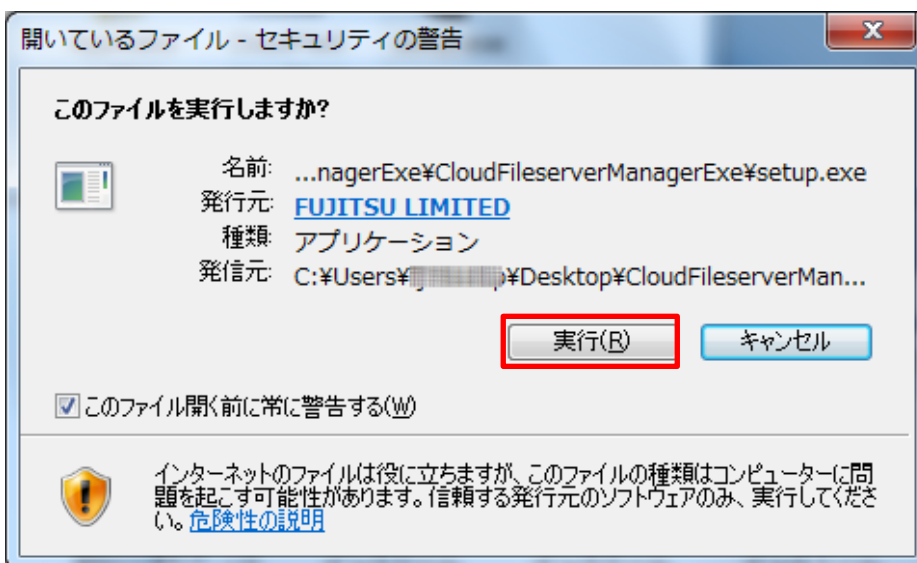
開いているファイル - セキュリティの警告

このファイルを実行しますか?

名前: ...nagerExe¥CloudFileserverManagerExe¥setup.exe
発行元: FUJITSU LIMITED
種類: アプリケーション
発信元: C:¥Users¥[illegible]¥Desktop¥CloudFileserverMan...

実行(R) キャンセル

このファイル開く前に常に警告する(W)

インターネットのファイルは役に立ちますが、このファイルの種類はコンピューターに問題を起こす可能性があります。信頼する発行元のソフトウェアのみ、実行してください。危険性の説明